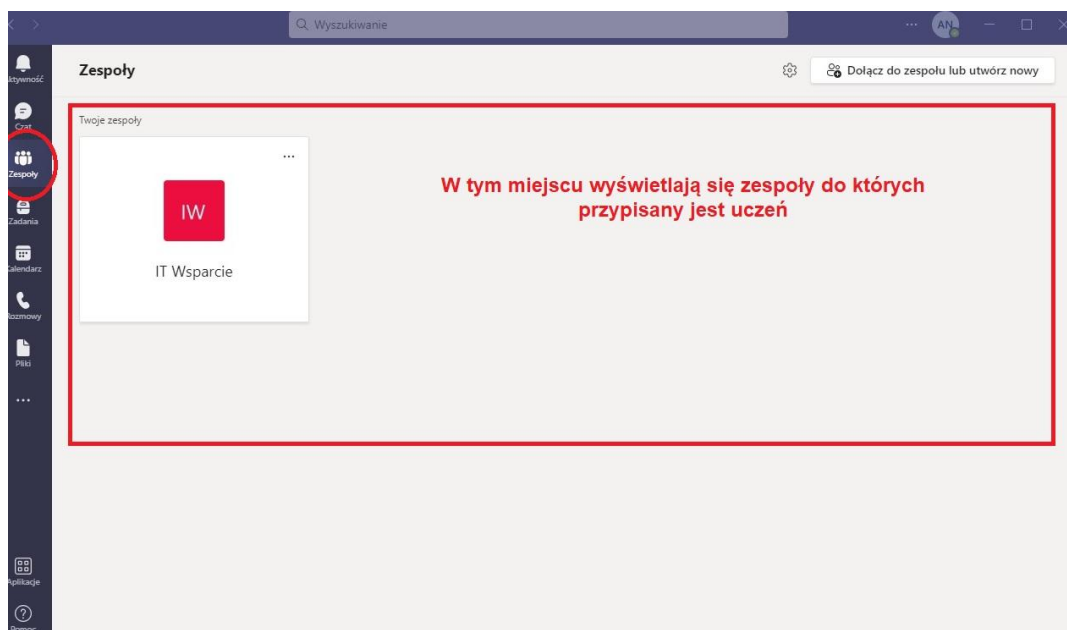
Wyszukiwanie

AN

ktywność

Czat

Zespoły

Zadania

alendarz

ozmowy

Pliki

...

plikacje

Zespoły

Dołącz do zespołu lub utwórz nowy

Twoje zespoły

...

IW

IT Wsparcie

W tym miejscu wyświetlają się zespoły do których przypisany jest uczeń